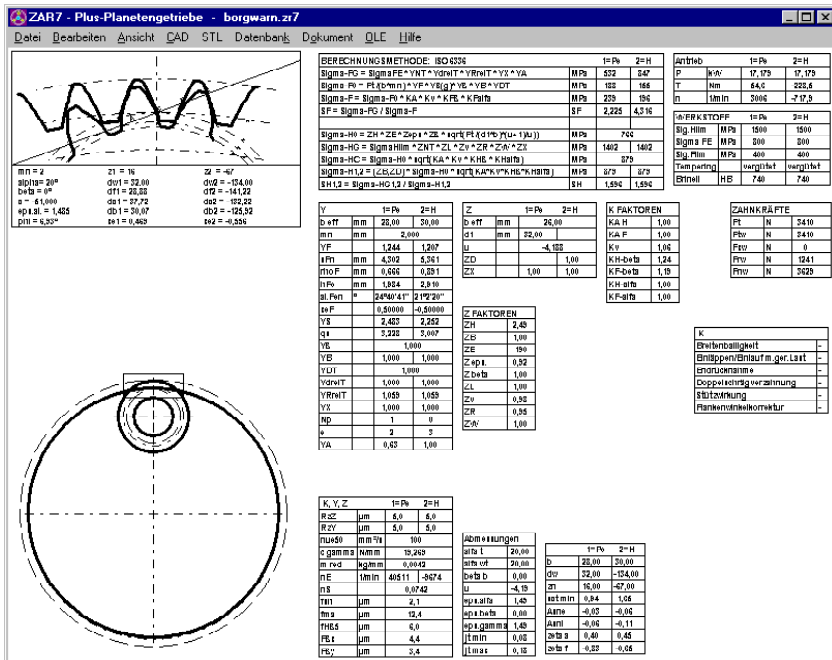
ZAR7 - Plus-Planetengetriebe - borgwarn.zr7

Datei Bearbeiten Ansicht CAD STL Datenbank Dokument OLE Hilfe

| mn = 2 | z1 = 16 | z2 = -67 |
|---|---|---|
| alpha= 20° | dw1 = 32,00 | dw2 = -134,00 |
| beta = 0° | df1 = 28,88 | df2 = -141,22 |
| a = 51,000 | da1 = 37,72 | da2 = -132,22 |
| eps.al. = 1,485 | db1 = 30,07 | db2 = -125,92 |
| pnl = 5,92° | se1 = 0,463 | se2 = -0,556 |

| BERECHNUNGSMETHODE: ISO6336 | | 1=Pe | 2=H |
|---|---|---|---|
| Sigma-FG = Sigma-FE * YNT * YdrelT * YRrelT * YX * YA | MPa | 532 | 347 |
| Sigma-F0 = Ft/(b*mn) * YF * YS(g) * YB * YB * YDT | MPa | 188 | 165 |
| Sigma-F = Sigma-F0 * KA * Kv * KFB * KFalfa | MPa | 239 | 196 |
| SF = Sigma-FG / Sigma-F | SF | 2,225 | 4,316 |
| Sigma-H0 = ZH * ZE * Zeps * ZB * sqrt(Ft/(d1*b)*(u+1)/u)) | MPa | 799 | |
| Sigma-HG = Sigma-Hlim * ZNT * ZL * Zv * ZR * ZW * ZX | MPa | 1402 | 1402 |
| Sigma-HC = Sigma-H0 * sqrt(KA * Kv * KHB * KHalfa) | MPa | 879 | |
| Sigma-H1,2 = (ZB,ZD) * Sigma-H0 * sqrt(KA*Kv*KHB*KHalfa) | MPa | 879 | 879 |
| SH1,2 = Sigma-HG1,2 / Sigma-H1,2 | SH | 1,596 | 1,596 |

| Antrieb | | 1=Pe | 2=H |
|---|---|---|---|
| P | kW | 17,179 | 17,179 |
| T | Nm | 54,6 | 228,6 |
| n | 1/min | 3006 | -717,5 |

| WERKSTOFF | | 1=Pe | 2=H |
|---|---|---|---|
| Sig.Hlim | MPa | 1500 | 1500 |
| Sig.FE | MPa | 800 | 800 |
| Sig.Flim | MPa | 400 | 400 |
| Tempering | | vergütet | vergütet |
| Brinell | HB | 740 | 740 |

| Y | | 1=Pe | 2=H |
|---|---|---|---|
| b eff | mm | 28,00 | 30,00 |
| mn | mm | 2,000 | |
| YF | | 1,244 | 1,207 |
| sFn | mm | 4,302 | 5,361 |
| rhoF | mm | 0,666 | 0,891 |
| hFe | mm | 1,884 | 2,910 |
| al.Fen | ° | 24°40'41" | 21°2'20" |
| seF | | 0,50000 | -0,50000 |
| YS | | 2,463 | 2,252 |
| qs | | 3,228 | 3,007 |
| YB | | 1,000 | |
| YB | | 1,000 | 1,000 |
| YDT | | 1,000 | |
| YdrelT | | 1,000 | 1,000 |
| YRrelT | | 1,059 | 1,059 |
| YX | | 1,000 | 1,000 |
| Np | | 1 | 0 |
| e | | 2 | 3 |
| YA | | 0,63 | 1,00 |

| Z | | 1=Pe | 2=H |
|---|---|---|---|
| b eff | mm | 26,00 | |
| d1 | mm | 32,00 | |
| u | | -4,188 | |
| ZD | | | 1,00 |
| ZX | | 1,00 | 1,00 |

| Z FAKTOREN | |
|---|---|
| ZH | 2,49 |
| ZB | 1,00 |
| ZE | 190 |
| Z eps. | 0,92 |
| Z beta | 1,00 |
| ZL | 1,00 |
| Zv | 0,98 |
| ZR | 0,95 |
| ZW | 1,00 |

| K FAKTOREN | |
|---|---|
| KA H | 1,00 |
| KA F | 1,00 |
| Kv | 1,06 |
| KH-beta | 1,24 |
| KF-beta | 1,19 |
| KH-alfa | 1,00 |
| KF-alfa | 1,00 |

| ZAHNKRÄFTE | | |
|---|---|---|
| Ft | N | 3410 |
| Fbt | N | 3410 |
| Faw | N | 0 |
| Frw | N | 1241 |
| Fnw | N | 3629 |

| K | |
|---|---|
| Breitenballigkeit | - |
| Einläppen/Einlauf m.ger.Last | - |
| Endrücknahme | - |
| Doppelschrägverzahnung | - |
| Stützwirkung | - |
| Flankenwinkelkorrektur | - |

| K, Y, Z | | 1=Pe | 2=H |
|---|---|---|---|
| RzZ | µm | 5,0 | 5,0 |
| RzY | µm | 5,0 | 5,0 |
| nue50 | mm²/s | 100 | |
| c gamma | N/mm | 15,269 | |
| m red | kg/mm | 0,0042 | |
| nE | 1/min | 40511 | -9674 |
| nS | | 0,0742 | |
| fal | µm | 2,1 | |
| fma | µm | 12,4 | |
| fHB5 | µm | 6,0 | |
| FBx | µm | 4,4 | |
| FBy | µm | 3,4 | |

| Abmessungen | |
|---|---|
| alfa t | 20,00 |
| alfa wt | 20,00 |
| beta b | 0,00 |
| u | -4,19 |
| eps.alfa | 1,49 |
| eps.beta | 0,00 |
| eps.gamma | 1,49 |
| jt min | 0,08 |
| jt max | 0,18 |

| | 1=Pe | 2=H |
|---|---|---|
| b | 28,00 | 30,00 |
| dw | 32,00 | -134,00 |
| zn | 16,00 | -67,00 |
| xst min | 0,84 | 1,06 |
| Asne | -0,03 | -0,06 |
| Asni | -0,06 | -0,11 |
| zeta a | 0,40 | 0,45 |
| zeta f | -0,88 | -0,05 |